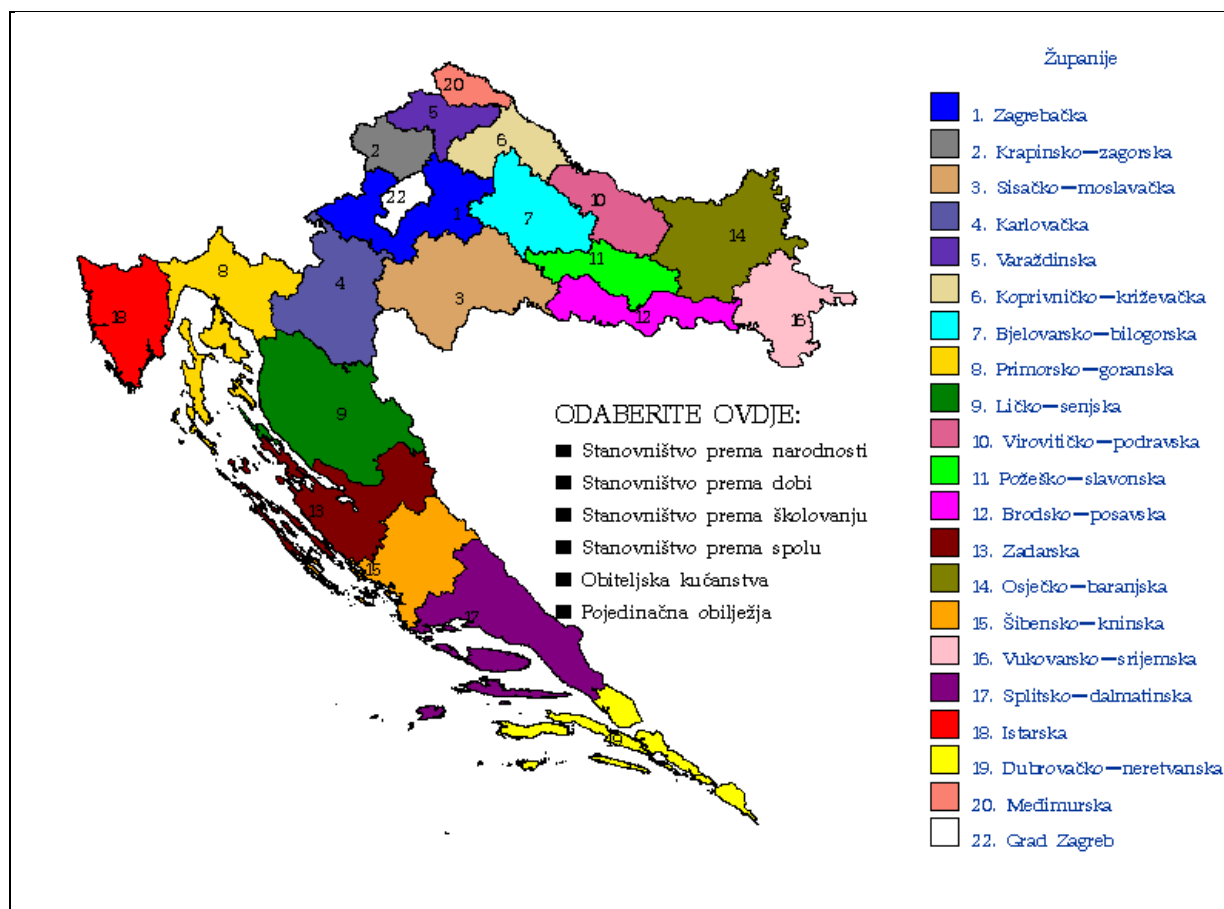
20
5
2
6
22
1
7
10
14
8
4
11
3
18
12
16
9
13
15
17
19

ODABERITE OVDJE:
Stanovništvo prema narodnosti
Stanovništvo prema dobi
Stanovništvo prema školovanju
Stanovništvo prema spolu
Obiteljska kućanstva
Pojedinačna obilježja

Županije
1. Zagrebačka
2. Krapinsko—zagorska
3. Sisačko—moslavačka
4. Karlovačka
5. Varaždinska
6. Koprivničko—križevačka
7. Bjelovarsko—bilogorska
8. Primorsko—goranska
9. Ličko—senjska
10. Virovitičko—podravska
11. Požeško—slavonska
12. Brodsko—posavska
13. Zadarska
14. Osječko—baranjska
15. Šibensko—kninska
16. Vukovarsko—srijemska
17. Splitsko—dalmatinska
18. Istarska
19. Dubrovačko—neretvanska
20. Međimurska
22. Grad Zagreb